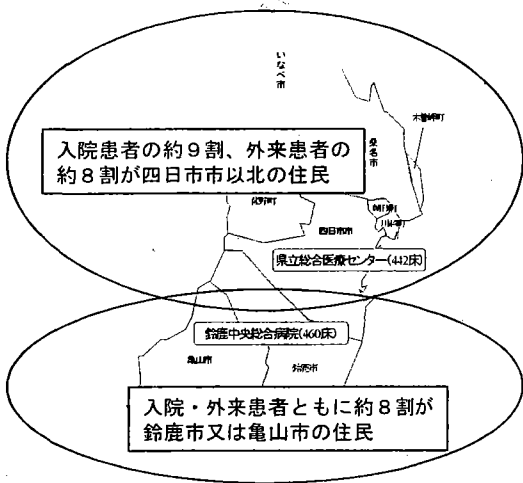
いなべ市

木曽岬町

桑名市

入院患者の約９割、外来患者の約８割が四日市市以北の住民

菰野町

朝日町

川越町

四日市市

県立総合医療センター(442床)

鈴鹿中央総合病院(460床)

亀山市

鈴鹿市

入院・外来患者ともに約８割が鈴鹿市又は亀山市の住民